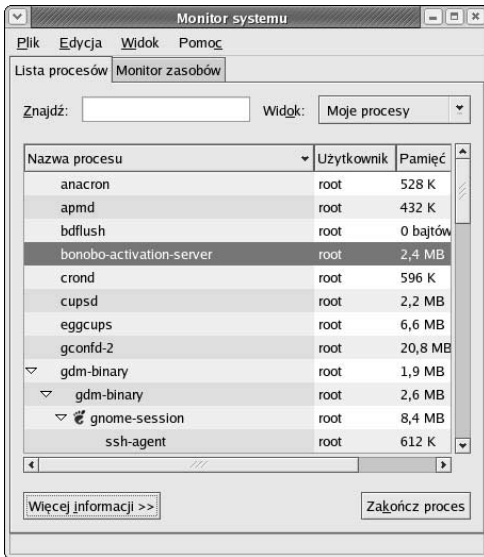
Monitor systemu

Plik Edycja Widok Pomoc

Lista procesów | Monitor zasobów

Znajdź: Widok: Moje procesy

| Nazwa procesu | Użytkownik | Pamięć |
|---|---|---|
| anacron | root | 528 K |
| apmd | root | 432 K |
| bdflush | root | 0 bajtów |
| bonobo-activation-server | root | 2,4 MB |
| crond | root | 596 K |
| cupsd | root | 2,2 MB |
| eggcups | root | 6,6 MB |
| gconfd-2 | root | 20,8 MB |
| gdm-binary | root | 1,9 MB |
| gdm-binary | root | 2,6 MB |
| gnome-session | root | 8,4 MB |
| ssh-agent | root | 612 K |

Więcej informacji >>

Zakończ proces